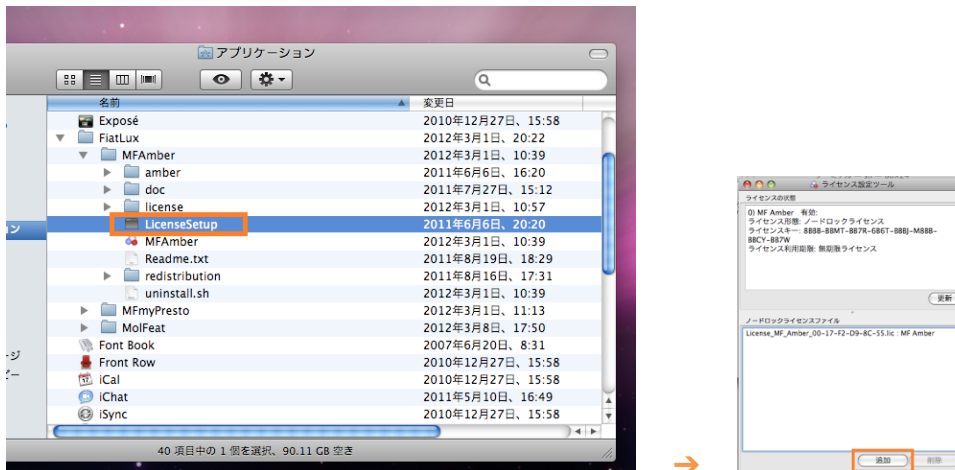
アプリケーション

名前 | 変更日

| 名前 | 変更日 |
|---|---|
| Exposé | 2010年12月27日、15:58 |
| FiatLux | 2012年3月1日、20:22 |
| MFAmber | 2012年3月1日、10:39 |
| amber | 2011年6月6日、16:20 |
| doc | 2011年7月27日、15:12 |
| license | 2012年3月1日、10:57 |
| LicenseSetup | 2011年6月6日、20:20 |
| MFAmber | 2012年3月1日、10:39 |
| Readme.txt | 2011年8月19日、18:29 |
| redistribution | 2011年8月16日、17:31 |
| uninstall.sh | 2012年3月1日、10:39 |
| MFmyPresto | 2012年3月1日、11:13 |
| MolFeat | 2012年3月8日、17:50 |
| Font Book | 2007年6月20日、8:31 |
| Front Row | 2010年12月27日、15:58 |
| iCal | 2010年12月27日、15:58 |
| iChat | 2011年5月10日、16:49 |
| iSync | 2010年12月27日、15:58 |

40 項目中の 1 個を選択、90.11 GB 空き

ライセンス設定ツール

ライセンスの状態

0) MF Amber 有効:
ライセンス形態: ノードロックライセンス
ライセンスキー: 8B8B-8BMT-BB7R-6B6T-8B8J-M8BB-BBCY-B87W
ライセンス利用期限: 無期限ライセンス

更新

ノードロックライセンスファイル

License_MF_Amber_00-17-F2-D9-8C-55.lic : MF Amber

追加 削除